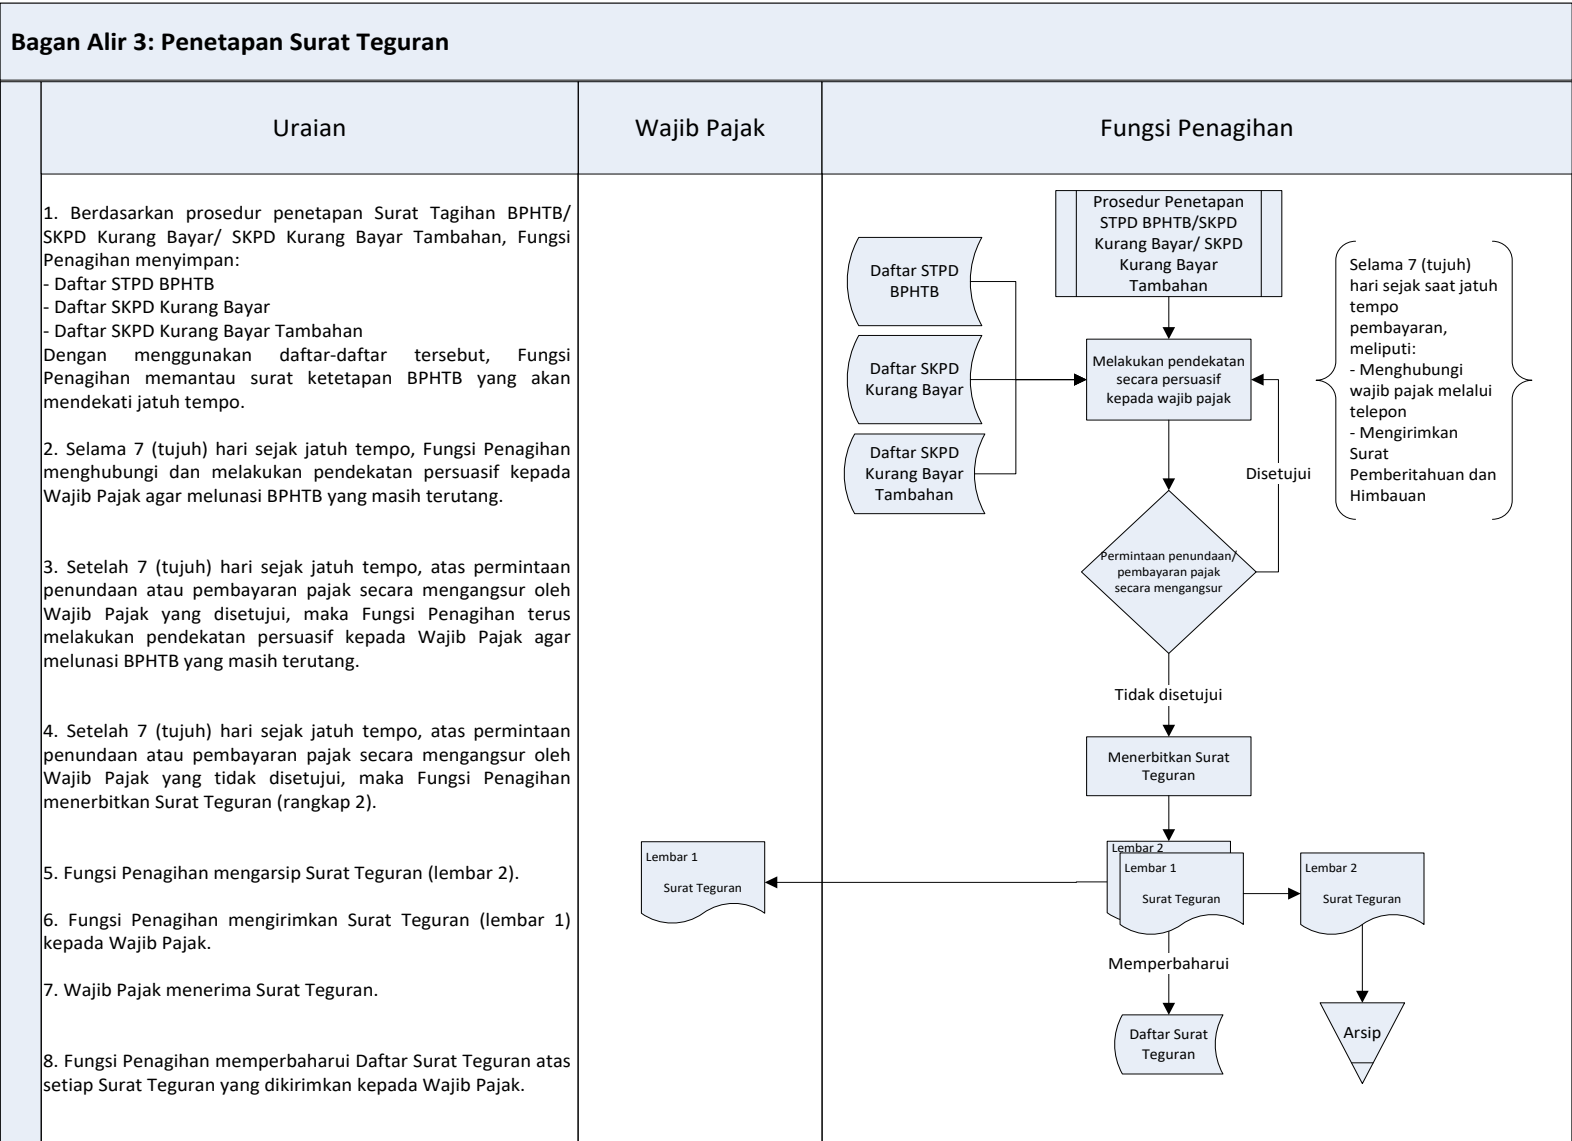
Bagan Alir 3: Penetapan Surat Teguran

| Uraian | Wajib Pajak | Fungsi Penagihan |
|---|---|---|

1. Berdasarkan prosedur penetapan Surat Tagihan BPHTB/ SKPD Kurang Bayar/ SKPD Kurang Bayar Tambahan, Fungsi Penagihan menyimpan:
- Daftar STPD BPHTB
- Daftar SKPD Kurang Bayar
- Daftar SKPD Kurang Bayar Tambahan
Dengan menggunakan daftar-daftar tersebut, Fungsi Penagihan memantau surat ketetapan BPHTB yang akan mendekati jatuh tempo.

2. Selama 7 (tujuh) hari sejak jatuh tempo, Fungsi Penagihan menghubungi dan melakukan pendekatan persuasif kepada Wajib Pajak agar melunasi BPHTB yang masih terutang.

3. Setelah 7 (tujuh) hari sejak jatuh tempo, atas permintaan penundaan atau pembayaran pajak secara mengangsur oleh Wajib Pajak yang disetujui, maka Fungsi Penagihan terus melakukan pendekatan persuasif kepada Wajib Pajak agar melunasi BPHTB yang masih terutang.

4. Setelah 7 (tujuh) hari sejak jatuh tempo, atas permintaan penundaan atau pembayaran pajak secara mengangsur oleh Wajib Pajak yang tidak disetujui, maka Fungsi Penagihan menerbitkan Surat Teguran (rangkap 2).

5. Fungsi Penagihan mengarsip Surat Teguran (lembar 2).

6. Fungsi Penagihan mengirimkan Surat Teguran (lembar 1) kepada Wajib Pajak.

7. Wajib Pajak menerima Surat Teguran.

8. Fungsi Penagihan memperbaharui Daftar Surat Teguran atas setiap Surat Teguran yang dikirimkan kepada Wajib Pajak.

Prosedur Penetapan STPD BPHTB/SKPD Kurang Bayar/ SKPD Kurang Bayar Tambahan

Daftar STPD BPHTB

Daftar SKPD Kurang Bayar

Daftar SKPD Kurang Bayar Tambahan

Melakukan pendekatan secara persuasif kepada wajib pajak

Selama 7 (tujuh) hari sejak saat jatuh tempo pembayaran, meliputi:
- Menghubungi wajib pajak melalui telepon
- Mengirimkan Surat Pemberitahuan dan Himbauan

Disetujui

Permintaan penundaan/ pembayaran pajak secara mengangsur

Tidak disetujui

Menerbitkan Surat Teguran

Lembar 1
Surat Teguran

Lembar 2
Lembar 1
Surat Teguran

Lembar 2
Surat Teguran

Memperbaharui

Daftar Surat Teguran

Arsip